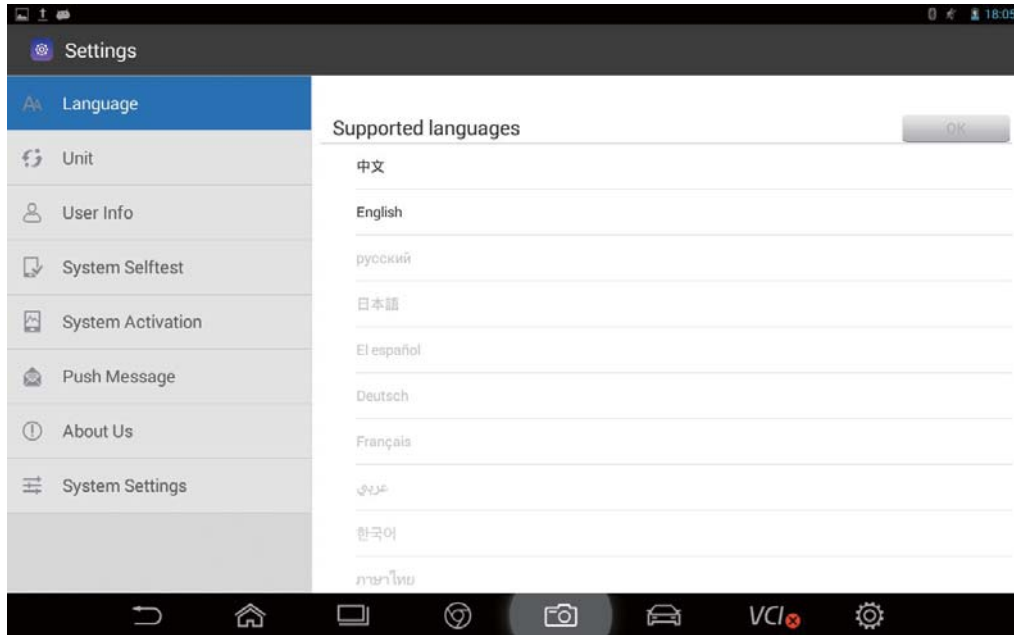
18:05

Settings

Language

Unit

User Info

System Selftest

System Activation

Push Message

About Us

System Settings

Supported languages

OK

中文

English

русский

日本語

El español

Deutsch

Français

عربي

한국어

ภาษาไทย

VCI